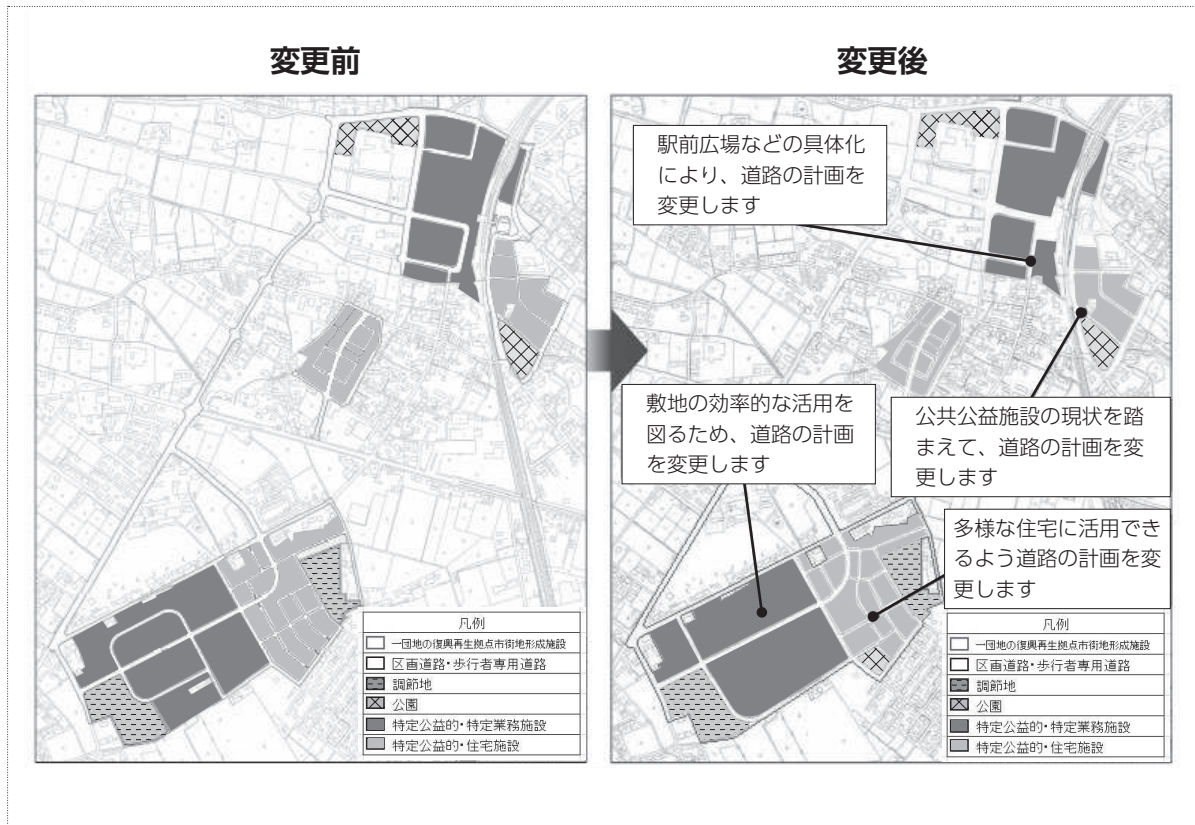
変更前

凡例
一団地の復興再生拠点市街地形成施設
区画道路・歩行者専用道路
調節地
公園
特定公益的・特定業務施設
特定公益的・住宅施設

変更後

駅前広場などの具体化により、道路の計画を変更します

敷地の効率的な活用を図るため、道路の計画を変更します

公共公益施設の現状を踏まえて、道路の計画を変更します

多様な住宅に活用できるよう道路の計画を変更します

凡例
一団地の復興再生拠点市街地形成施設
区画道路・歩行者専用道路
調節地
公園
特定公益的・特定業務施設
特定公益的・住宅施設